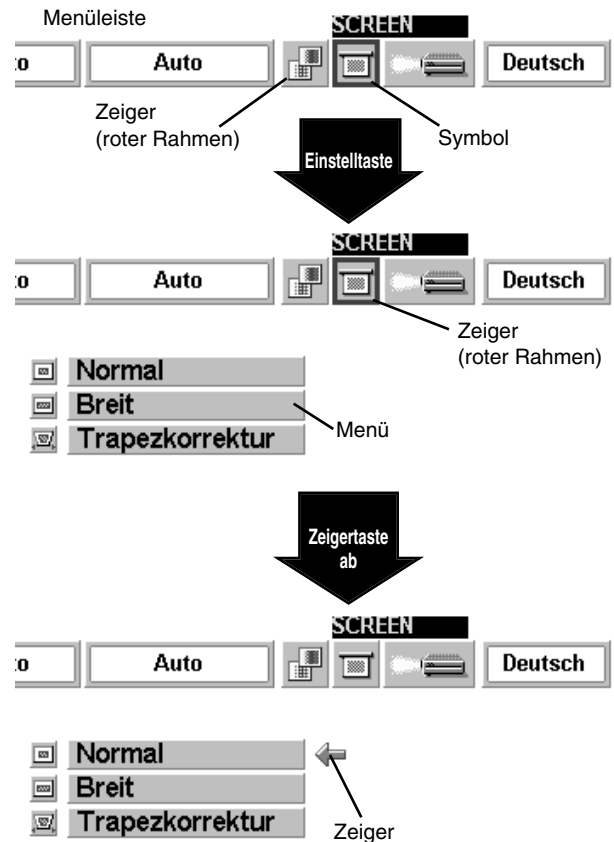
Menüleiste

SCREEN

to

Auto

Deutsch

Zeiger (roter Rahmen)

Symbol

Einstelltaste

SCREEN

to

Auto

Deutsch

Zeiger (roter Rahmen)

Normal

Breit

Trapezkorrektur

Menü

Zeigertaste ab

SCREEN

to

Auto

Deutsch

Normal

Breit

Trapezkorrektur

Zeiger